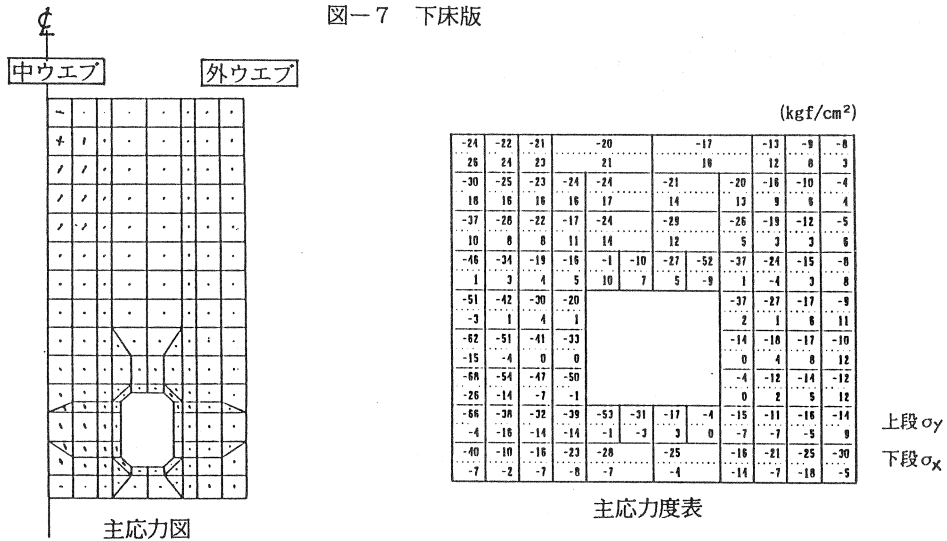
℄

図－7　下床版

中ウエブ

外ウエブ

(kgf/cm²)

| -24 | -22 | -21 | -20 | | -17 | | | -13 | -9 | -8 |
|---|---|---|---|---|---|---|---|---|---|---|
| 26 | 24 | 23 | 21 | | 18 | | | 12 | 8 | 3 |
| -30 | -25 | -23 | -24 | -24 | -21 | | -20 | -16 | -10 | -4 |
| 18 | 16 | 16 | 16 | 17 | 14 | | 13 | 9 | 6 | 4 |
| -37 | -28 | -22 | -17 | -24 | -29 | | -26 | -19 | -12 | -5 |
| 10 | 8 | 8 | 11 | 14 | 12 | | 5 | 3 | 3 | 6 |
| -46 | -34 | -19 | -16 | -1 | -10 | -27 | -52 | -37 | -24 | -15 | -8 |
| 1 | 3 | 4 | 5 | 10 | 7 | 5 | -9 | 1 | -4 | 3 | 8 |
| -51 | -42 | -30 | -20 | | | | | -37 | -27 | -17 | -9 |
| -3 | 1 | 4 | 1 | | | | | 2 | 1 | 6 | 11 |
| -62 | -51 | -41 | -33 | | | | | -14 | -18 | -17 | -10 |
| -15 | -4 | 0 | 0 | | | | | 0 | 4 | 8 | 12 |
| -68 | -54 | -47 | -50 | | | | | -4 | -12 | -14 | -12 |
| -26 | -14 | -7 | -1 | | | | | 0 | 2 | 5 | 12 |
| -66 | -38 | -32 | -39 | -53 | -31 | -17 | -4 | -15 | -11 | -16 | -14 |
| -4 | -16 | -14 | -14 | -1 | -3 | 3 | 0 | -7 | -7 | -5 | 9 |
| -40 | -10 | -16 | -23 | -28 | | -25 | | -16 | -21 | -25 | -30 |
| -7 | -2 | -7 | -8 | -7 | | -4 | | -14 | -7 | -18 | -5 |

上段 $\sigma_y$

下段 $\sigma_x$

主応力図

主応力度表